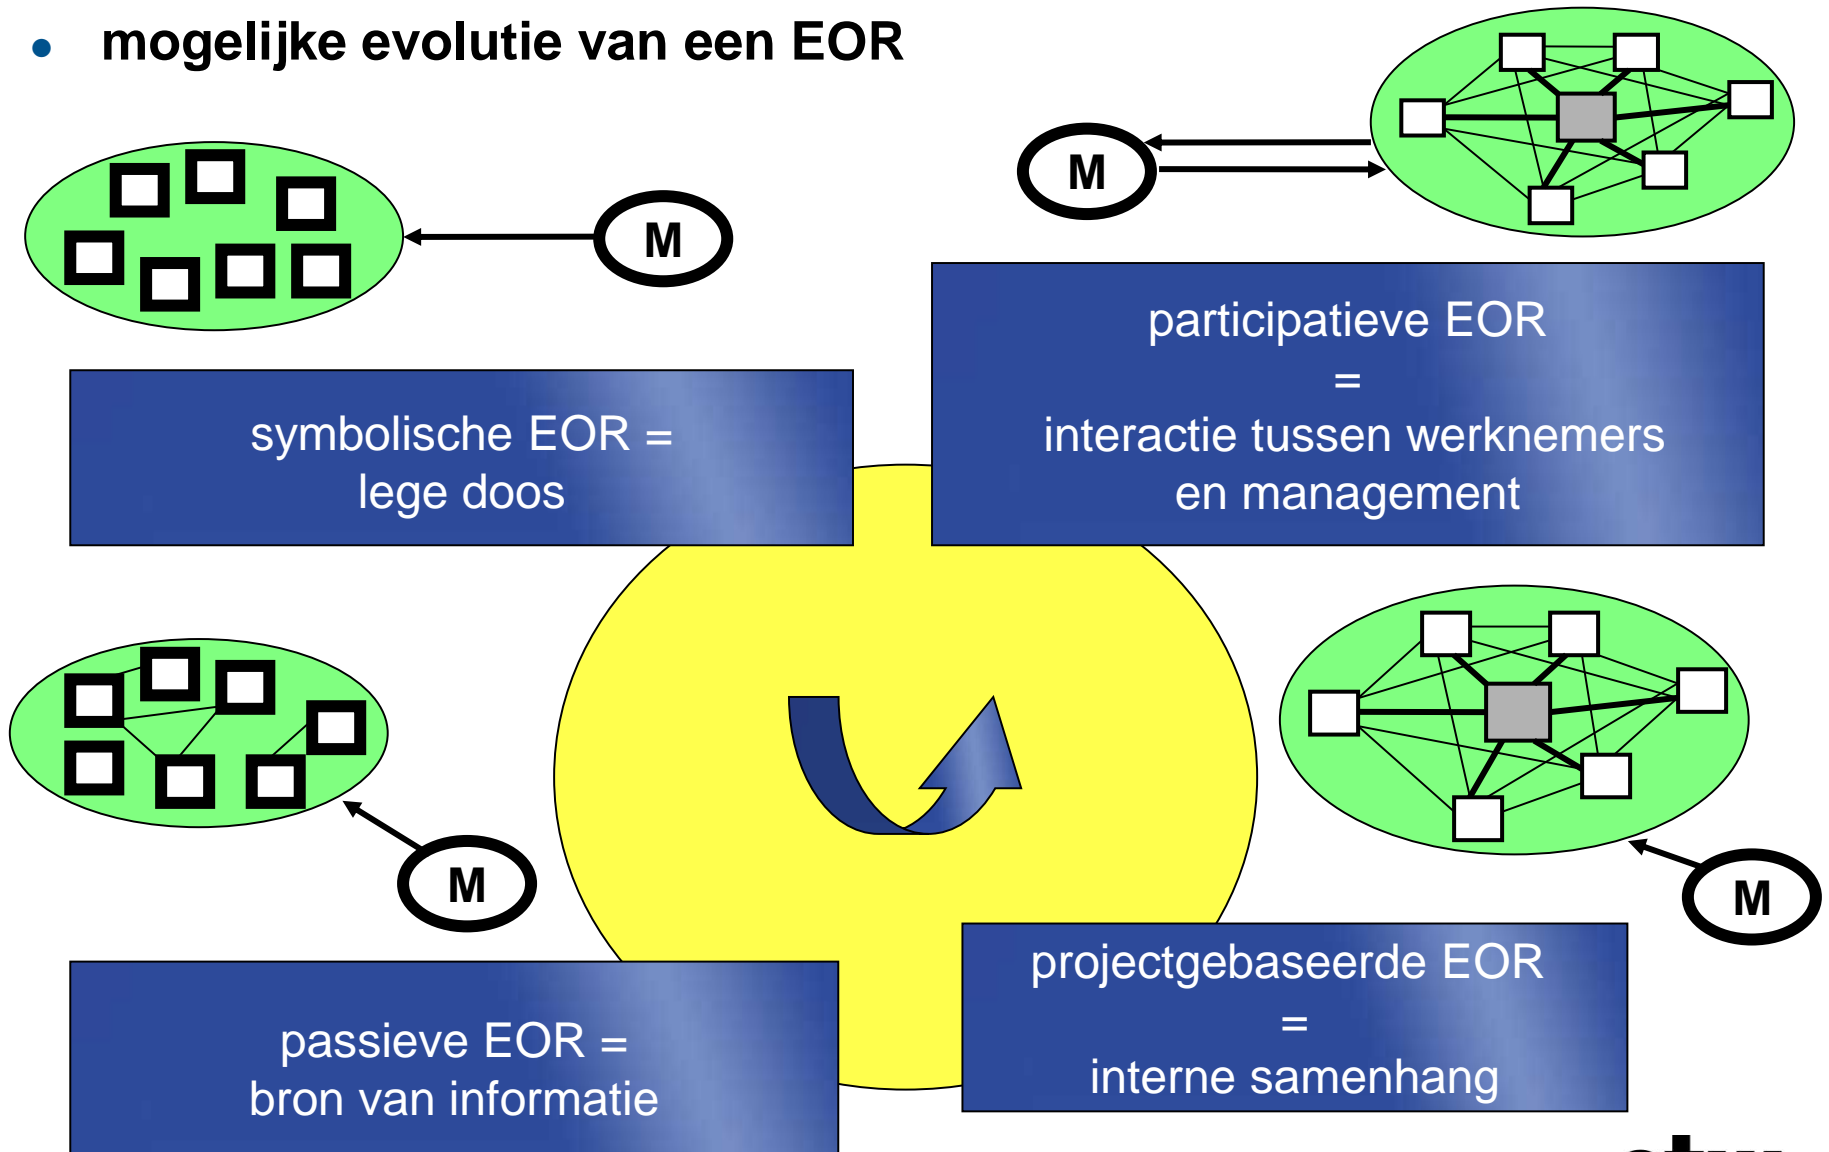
• mogelijke evolutie van een EOR

M

M

participatieve EOR
=
interactie tussen werknemers
en management

symbolische EOR =
lege doos

M

M

passieve EOR =
bron van informatie

projectgebaseerde EOR
=
interne samenhang